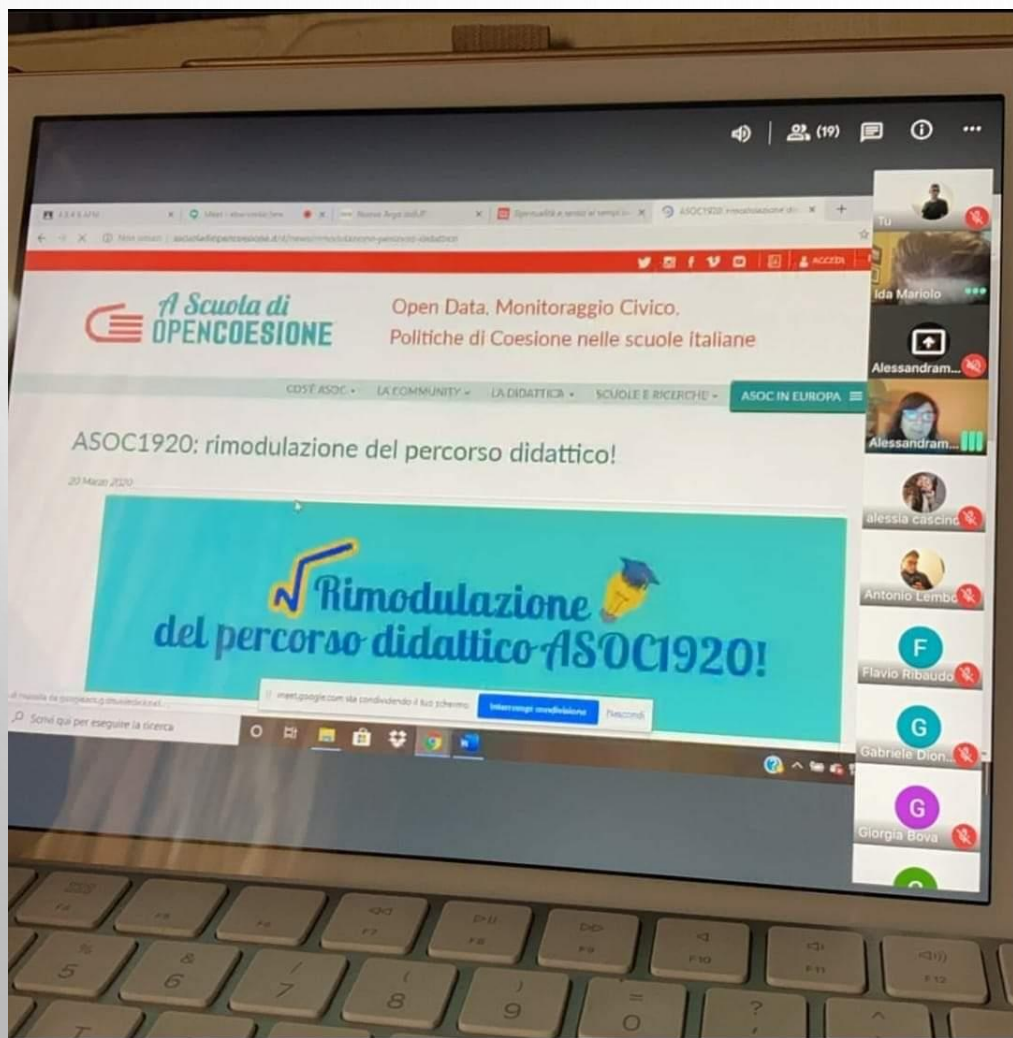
(19)

Tu

Ida Mariolo

Alessandram...

Alessandram...

alessia cascino

Antonio Lembo

F
Flavio Ribaudo

G
Gabriele Dion...

G
Giorgia Bova

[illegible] | Meet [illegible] | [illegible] | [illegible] | ASOC1920: rimodulazione del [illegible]

Non sicuro | ascuoladiopencoesione.it/it/news/rimodulazione-percorso-didattico

ACCEDI

A Scuola di OPENCOESIONE

Open Data, Monitoraggio Civico, Politiche di Coesione nelle scuole italiane

COS'È ASOC | LA COMMUNITY | LA DIDATTICA | SCUOLE E RICERCHE | ASOC IN EUROPA

ASOC1920: rimodulazione del percorso didattico!

20 Marzo 2020

Rimodulazione del percorso didattico ASOC1920!

meet.google.com sta condividendo il tuo schermo. Interrompi condivisione Nascondi

Scrivi qui per eseguire la ricerca

F4 F5 F6 F7 F8 F9 F10 F11 F12
% 5 & 6 / 7 ( 8 ) 9 = 0 ?